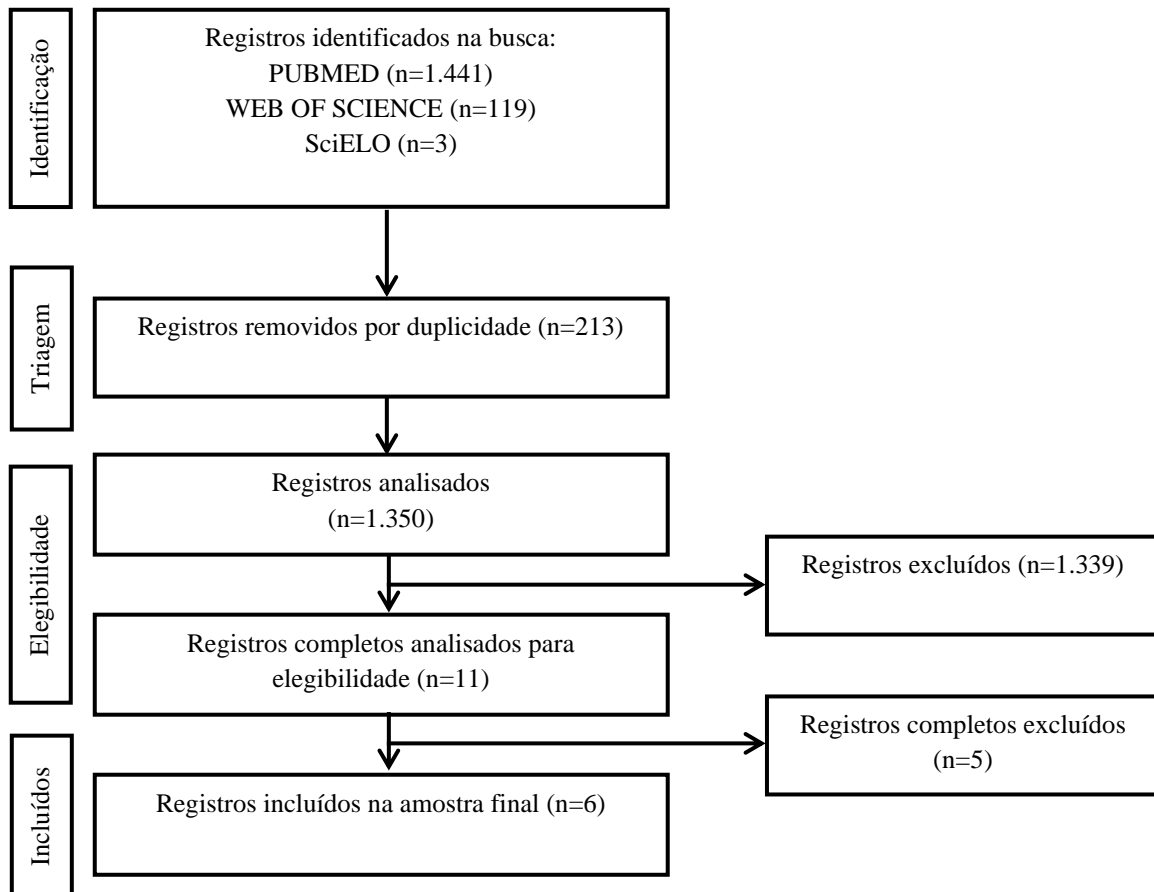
Identificação

Registros identificados na busca:
PUBMED (n=1.441)
WEB OF SCIENCE (n=119)
SciELO (n=3)

Triagem

Registros removidos por duplicidade (n=213)

Elegibilidade

Registros analisados
(n=1.350)

Registros excluídos (n=1.339)

Registros completos analisados para elegibilidade (n=11)

Registros completos excluídos
(n=5)

Incluídos

Registros incluídos na amostra final (n=6)